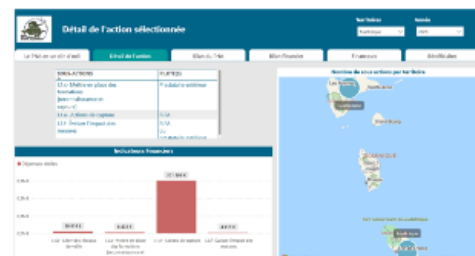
Détail de l'action sélectionnée

Territoire
Martinique
Année
2021

Le Plan en un clin d'oeil
Détail de l'action
Bilan du Plan
Bilan financier
Financeurs
Bénéficiaires

SOUS-ACTIONS
PILOTE(S)
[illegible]
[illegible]
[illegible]
N/A
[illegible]
N/A

Indicateurs financiers
Dépenses réelles

Nombre de sous-actions par territoire

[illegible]